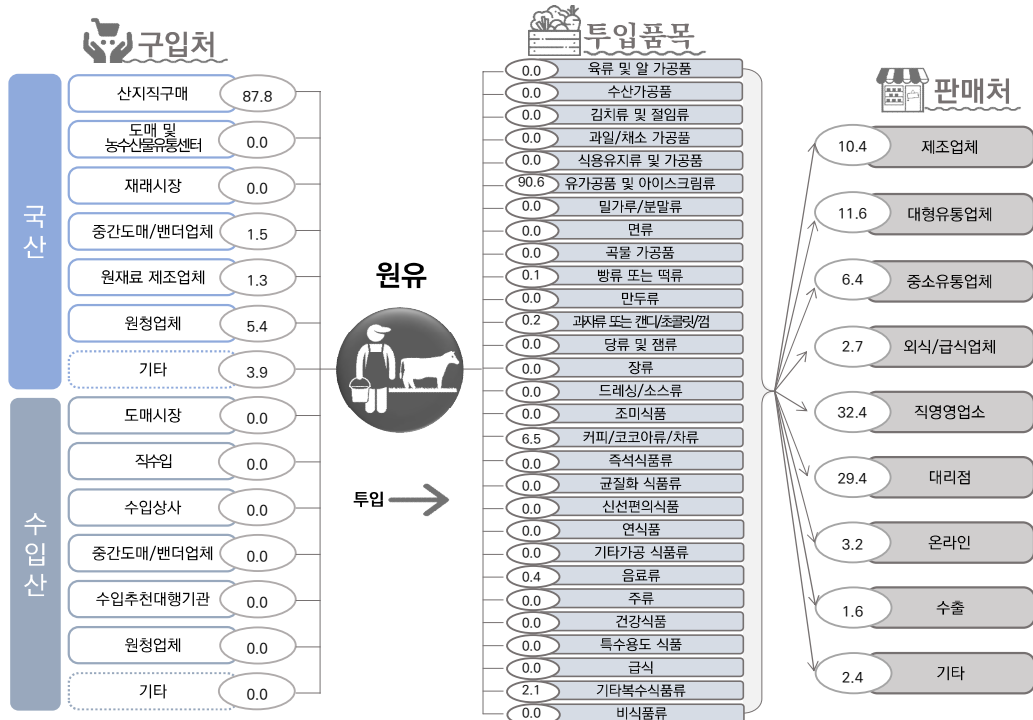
구입처

국산

산지직구매 87.8

도매 및 농수산물유통센터 0.0

재래시장 0.0

중간도매/밴더업체 1.5

원재료 제조업체 1.3

원청업체 5.4

기타 3.9

수입산

도매시장 0.0

직수입 0.0

수입상사 0.0

중간도매/밴더업체 0.0

수입추천대행기관 0.0

원청업체 0.0

기타 0.0

원유

투입

투입품목

0.0 육류 및 알 가공품

0.0 수산가공품

0.0 김치류 및 절임류

0.0 과일/채소 가공품

0.0 식용유지류 및 가공품

90.6 유가공품 및 아이스크림류

0.0 밀가루/분말류

0.0 면류

0.0 곡물 가공품

0.1 빵류 또는 떡류

0.0 만두류

0.2 과자류 또는 캔디/초콜릿/껌

0.0 당류 및 잼류

0.0 장류

0.0 드레싱/소스류

0.0 조미식품

6.5 커피/코코아류/차류

0.0 즉석식품류

0.0 균질화 식품류

0.0 신선편의식품

0.0 연식품

0.0 기타가공 식품류

0.4 음료류

0.0 주류

0.0 건강식품

0.0 특수용도 식품

0.0 급식

2.1 기타복수식품류

0.0 비식품류

판매처

10.4 제조업체

11.6 대형유통업체

6.4 중소유통업체

2.7 외식/급식업체

32.4 직영영업소

29.4 대리점

3.2 온라인

1.6 수출

2.4 기타